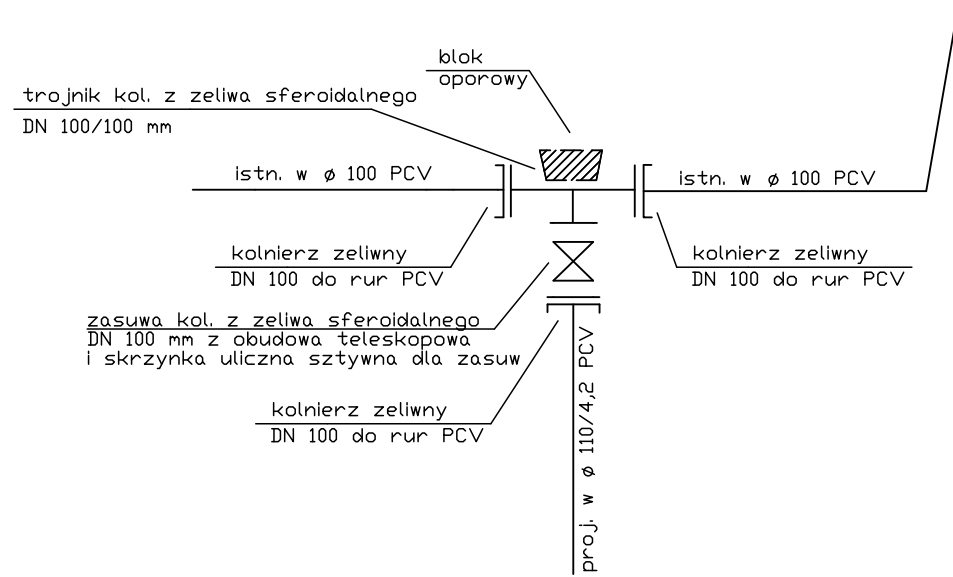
blok
oporowy

trojnik kol. z zeliwa sferoidalnego
DN 100/100 mm

istn. w ø 100 PCV

istn. w ø 100 PCV

kolnierz zeliwny
DN 100 do rur PCV

kolnierz zeliwny
DN 100 do rur PCV

zasuwa kol. z zeliwa sferoidalnego
DN 100 mm z obudowa teleskopowa
i skrzynka uliczna sztywna dla zasuw

kolnierz zeliwny
DN 100 do rur PCV

proj. w ø 110/4,2 PCV